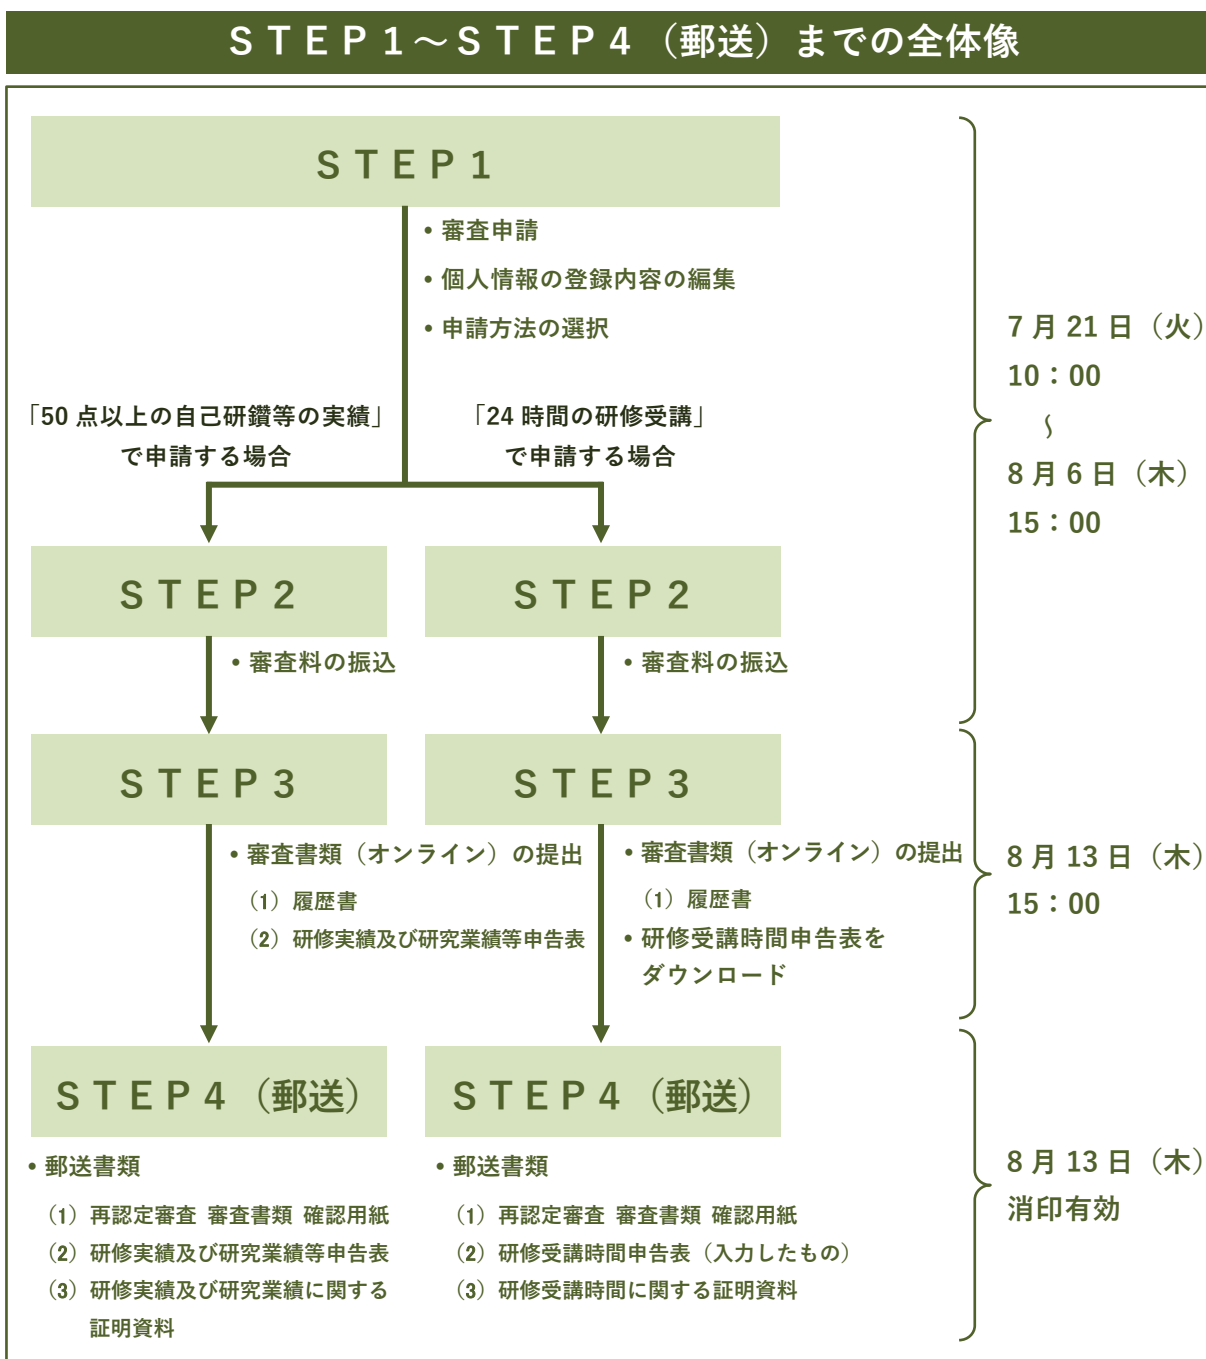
ＳＴＥＰ１～ＳＴＥＰ４（郵送）までの全体像

ＳＴＥＰ１

• 審査申請
• 個人情報の登録内容の編集
• 申請方法の選択

7 月 21 日（火）
10：00
～
8 月 6 日（木）
15：00

「50 点以上の自己研鑽等の実績」で申請する場合

「24 時間の研修受講」で申請する場合

ＳＴＥＰ２

• 審査料の振込

ＳＴＥＰ２

• 審査料の振込

ＳＴＥＰ３

• 審査書類（オンライン）の提出
（1）履歴書
（2）研修実績及び研究業績等申告表

ＳＴＥＰ３

• 審査書類（オンライン）の提出
（1）履歴書
• 研修受講時間申告表をダウンロード

8 月 13 日（木）
15：00

ＳＴＥＰ４（郵送）

• 郵送書類
（1）再認定審査 審査書類 確認用紙
（2）研修実績及び研究業績等申告表
（3）研修実績及び研究業績に関する証明資料

ＳＴＥＰ４（郵送）

• 郵送書類
（1）再認定審査 審査書類 確認用紙
（2）研修受講時間申告表（入力したもの）
（3）研修受講時間に関する証明資料

8 月 13 日（木）
消印有効